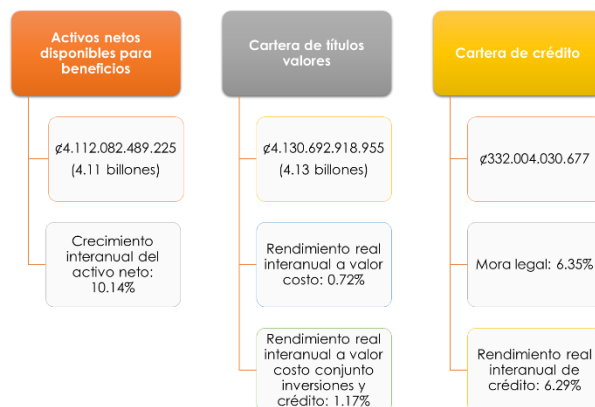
Activos netos disponibles para beneficios

₡4.112.082.489.225
(4.11 billones)

Crecimiento interanual del activo neto: 10.14%

Cartera de títulos valores

₡4.130.692.918.955
(4.13 billones)

Rendimiento real interanual a valor costo: 0.72%

Rendimiento real interanual a valor costo conjunto inversiones y crédito: 1.17%

Cartera de crédito

₡332.004.030.677

Mora legal: 6.35%

Rendimiento real interanual de crédito: 6.29%